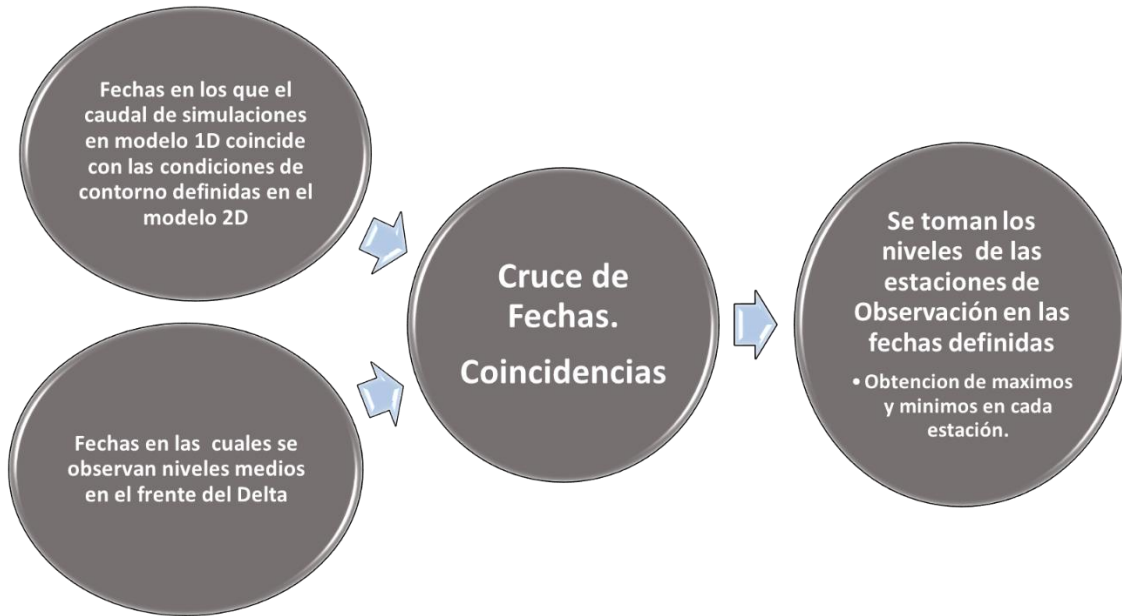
Fechas en los que el caudal de simulaciones en modelo 1D coincide con las condiciones de contorno definidas en el modelo 2D

Fechas en las cuales se observan niveles medios en el frente del Delta

Cruce de Fechas.

Coincidencias

Se toman los niveles de las estaciones de Observación en las fechas definidas

• Obtencion de maximos y minimos en cada estación.